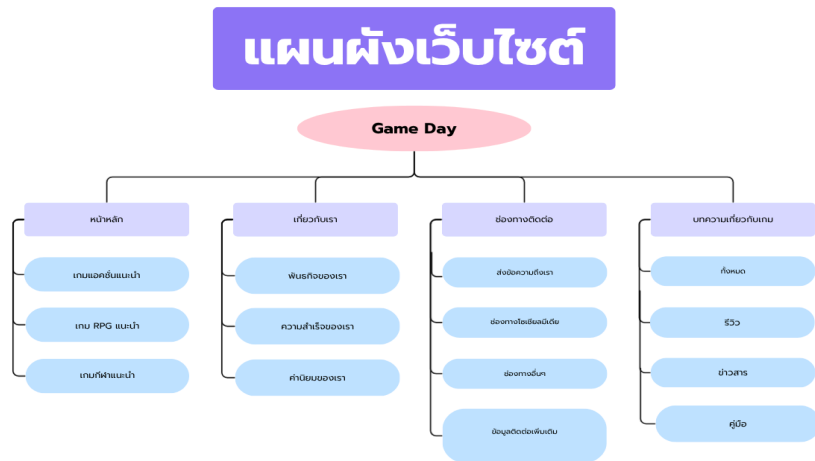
แผนผังเว็บไซต์

Game Day

หน้าหลัก

เกมแอคชั่นแนะนำ

เกม RPG แนะนำ

เกมกีฬาแนะนำ

เกี่ยวกับเรา

พันธกิจของเรา

ความสำเร็จของเรา

ค่านิยมของเรา

ช่องทางติดต่อ

ส่งข้อความถึงเรา

ช่องทางโซเชียลมีเดีย

ช่องทางอื่นๆ

ข้อมูลติดต่อเพิ่มเติม

บทความเกี่ยวกับเกม

ทั้งหมด

รีวิว

ข่าวสาร

คู่มือ